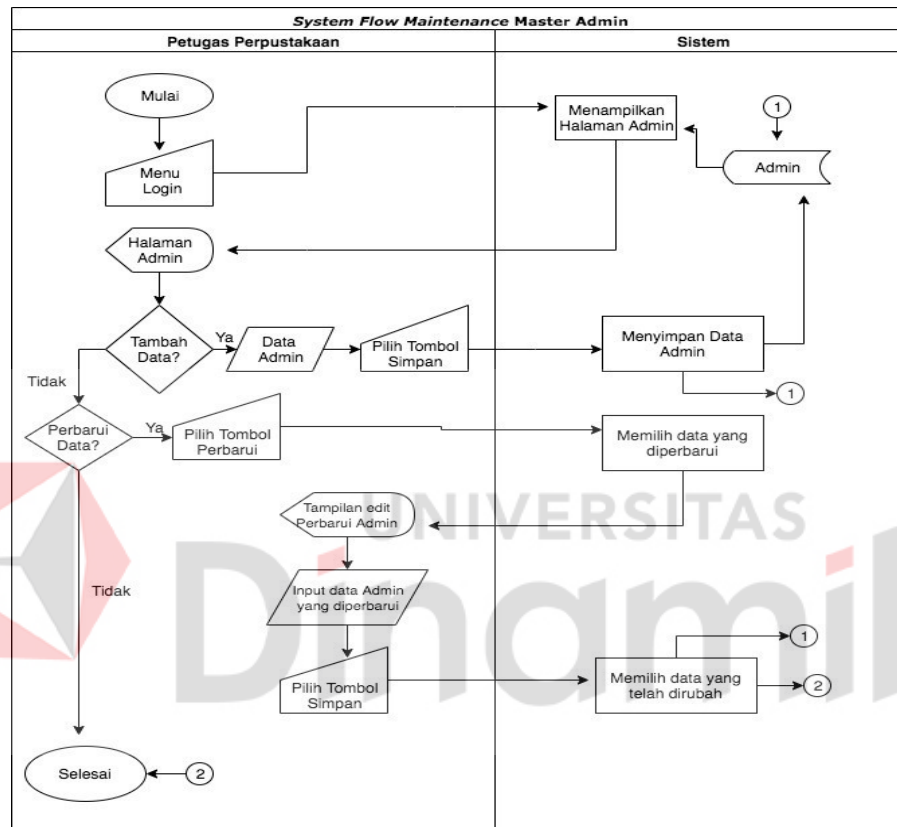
System Flow Maintenance Master Admin

Petugas Perpustakaan

Sistem

Mulai

Menu Login

Menampilkan Halaman Admin

1

Admin

Halaman Admin

Tambah Data?

Ya

Data Admin

Pilih Tombol Simpan

Menyimpan Data Admin

1

Tidak

Perbarui Data?

Ya

Pilih Tombol Perbarui

Memilih data yang diperbarui

Tampilan edit Perbarui Admin

Tidak

Input data Admin yang diperbarui

UNIVERSITAS

Dinamika

1

Pilih Tombol Simpan

Memilih data yang telah dirubah

2

Selesai

2